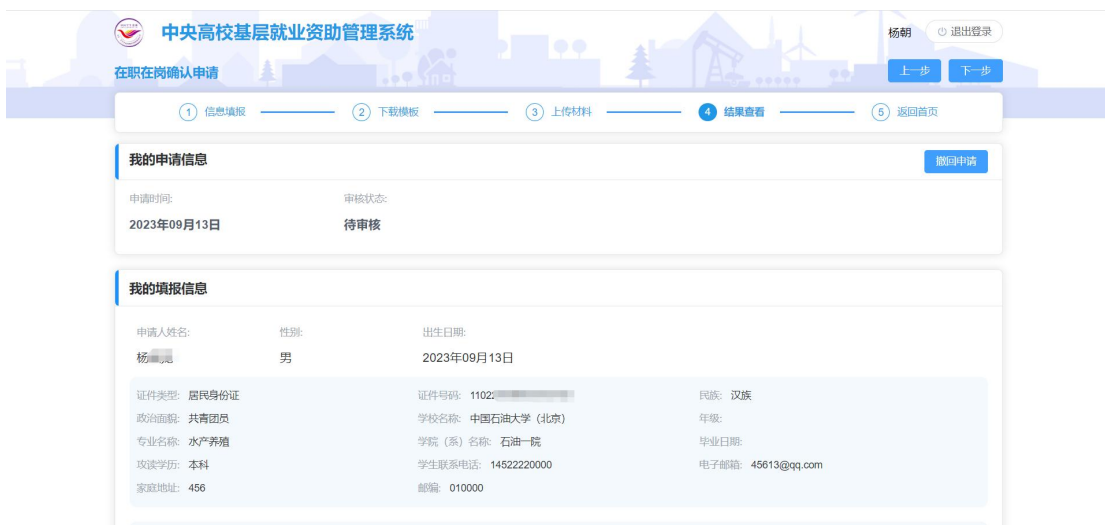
中央高校基层就业资助管理系统

杨朝 退出登录

在职在岗确认申请

上一步 下一步

1 信息填报 2 下载模板 3 上传材料 4 结果查看 5 返回首页

我的申请信息

撤回申请

申请时间:
2023年09月13日

审核状态:
待审核

我的填报信息

申请人姓名:
杨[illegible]

性别:
男

出生日期:
2023年09月13日

证件类型: 居民身份证
证件号码: 1102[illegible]
民族: 汉族
政治面貌: 共青团员
学校名称: 中国石油大学（北京）
年级:
专业名称: 水产养殖
学院（系）名称: 石油一院
毕业日期:
攻读学历: 本科
学生联系电话: 14522220000
电子邮箱: 45613@qq.com
家庭地址: 456
邮编: 010000